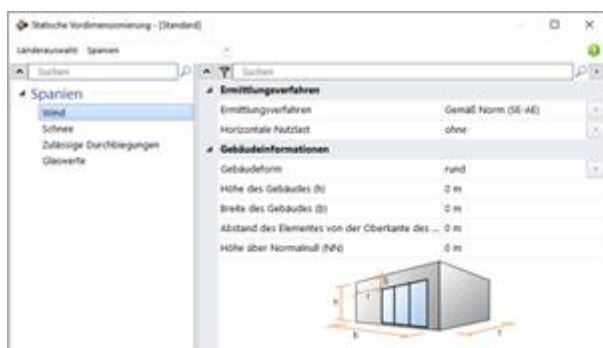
Statische Vordimensionierung - [Standard]

Länderauswahl Spanien

Suchen

Spanien
Wind
Schnee
Zulässige Durchbiegungen
Glaswerte

Suchen

Ermittlungsverfahren

| | |
|---|---|
| Ermittlungsverfahren | Gemäß Norm (SE-AE) |
| Horizontale Nutzlast | ohne |

Gebäudeinformationen

| | |
|---|---|
| Gebäudeform | rund |
| Höhe des Gebäudes (h) | 0 m |
| Breite des Gebäudes (b) | 0 m |
| Abstand des Elementes von der Oberkante des ... | 0 m |
| Höhe über Normalnull (NN) | 0 m |

h
t
b
l